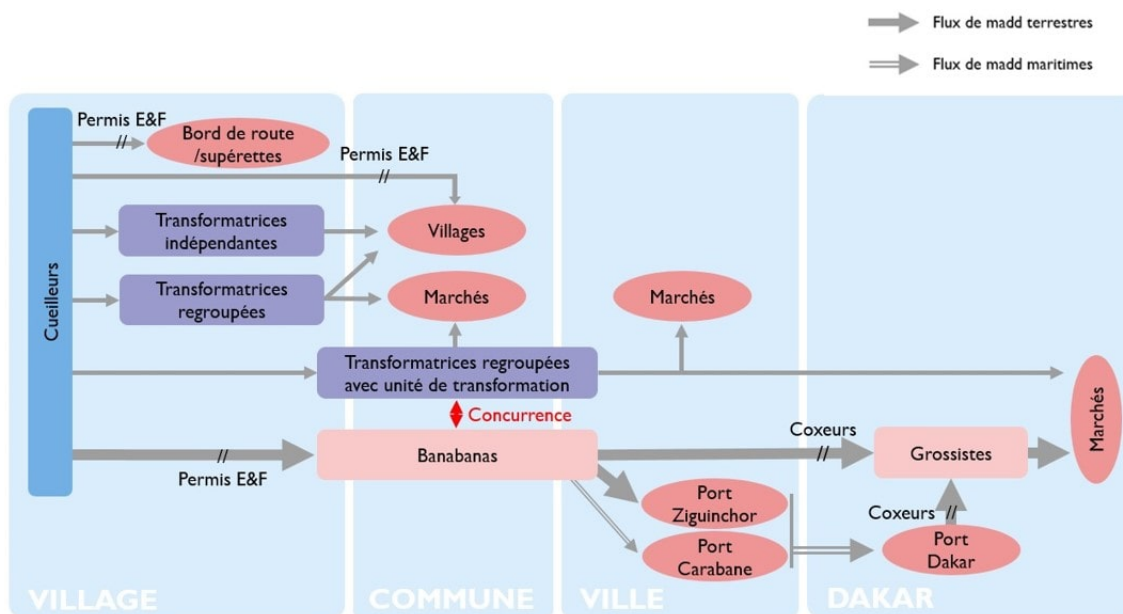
Flux de madd terrestres

Flux de madd maritimes

Cueilleurs

Permis E&F

//

Bord de route /supérettes

Permis E&F

//

Villages

Transformatrices indépendantes

Transformatrices regroupées

Marchés

Marchés

Transformatrices regroupées avec unité de transformation

Marchés

Concurrence

//

Permis E&F

Banabanas

Coxeurs

//

Grossistes

Port Ziguinchor

Coxeurs //

Port Carabane

Port Dakar

VILLAGE

COMMUNE

VILLE

DAKAR